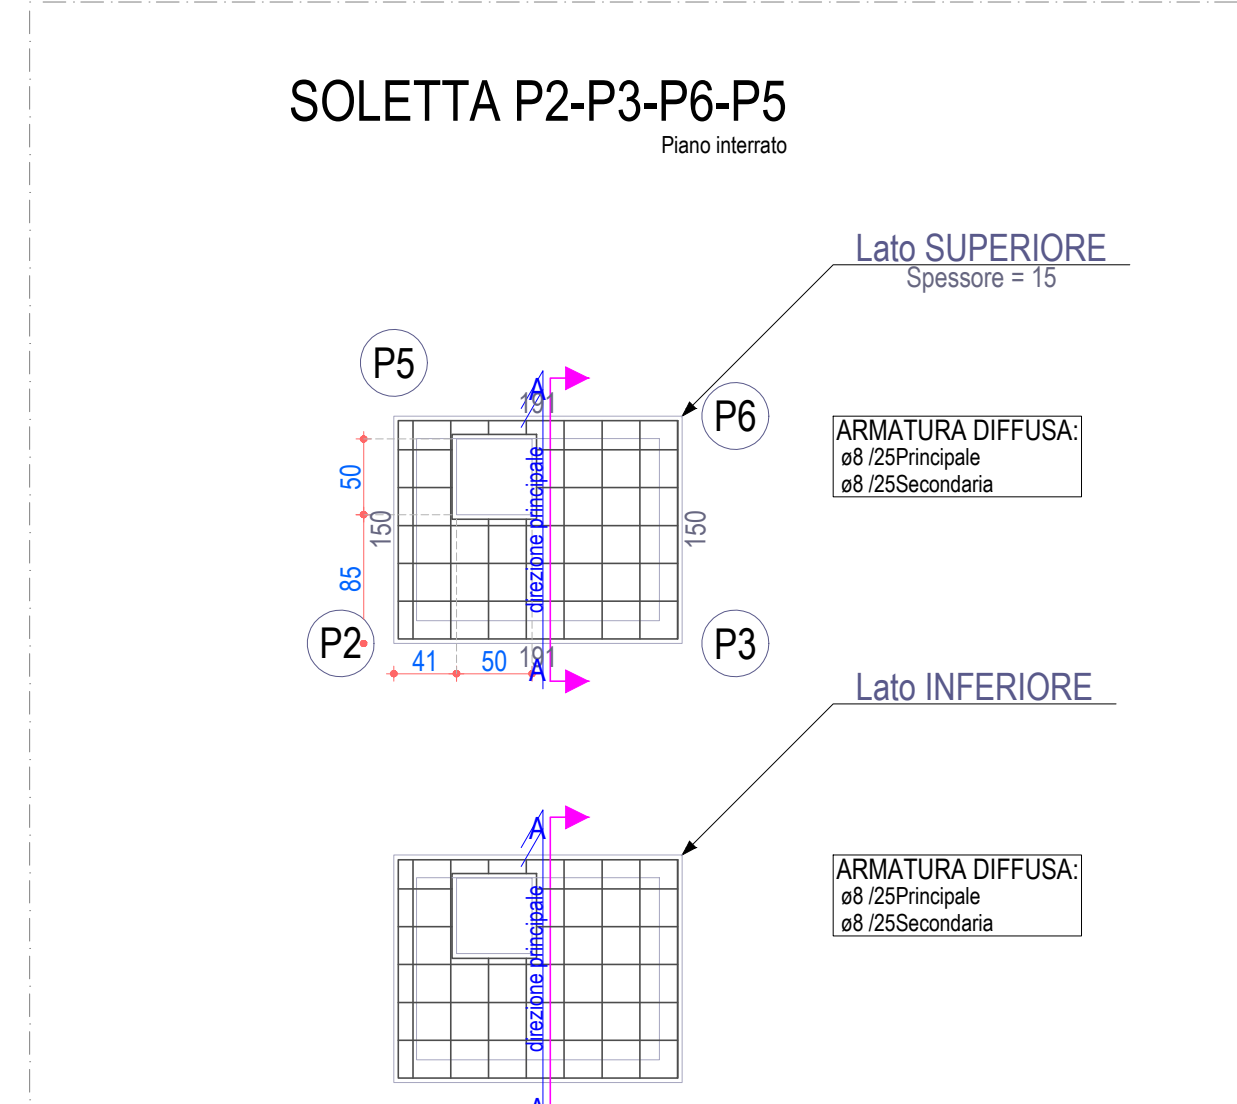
SOLETTA P2-P3-P6-P5
Piano interrato

Lato SUPERIORE
Spessore = 15

P5
A
191
P6
50
150
direzione principale
150
85
P2
41
50
191
A
P3

ARMATURA DIFFUSA:
ø8 /25Principale
ø8 /25Secondaria

Lato INFERIORE

A
direzione principale

ARMATURA DIFFUSA:
ø8 /25Principale
ø8 /25Secondaria